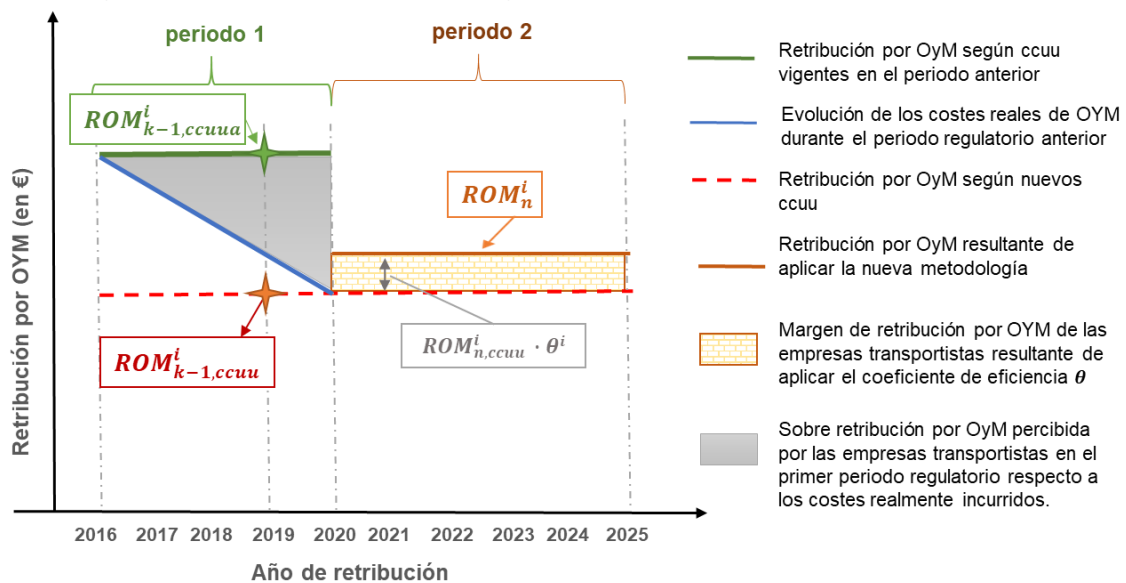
periodo 1

periodo 2

$ROM^{i}_{k-1,ccuua}$

$ROM^{i}_{n}$

$ROM^{i}_{k-1,ccuu}$

$ROM^{i}_{n,ccuu} \cdot \theta^{i}$

Retribución por OYM (en €)

2016 2017 2018 2019 2020 2021 2022 2023 2024 2025

Año de retribución

Retribución por OyM según ccuu vigentes en el periodo anterior

Evolución de los costes reales de OYM durante el periodo regulatorio anterior

Retribución por OyM según nuevos ccuu

Retribución por OyM resultante de aplicar la nueva metodología

Margen de retribución por OYM de las empresas transportistas resultante de aplicar el coeficiente de eficiencia $\theta$

Sobre retribución por OyM percibida por las empresas transportistas en el primer periodo regulatorio respecto a los costes realmente incurridos.